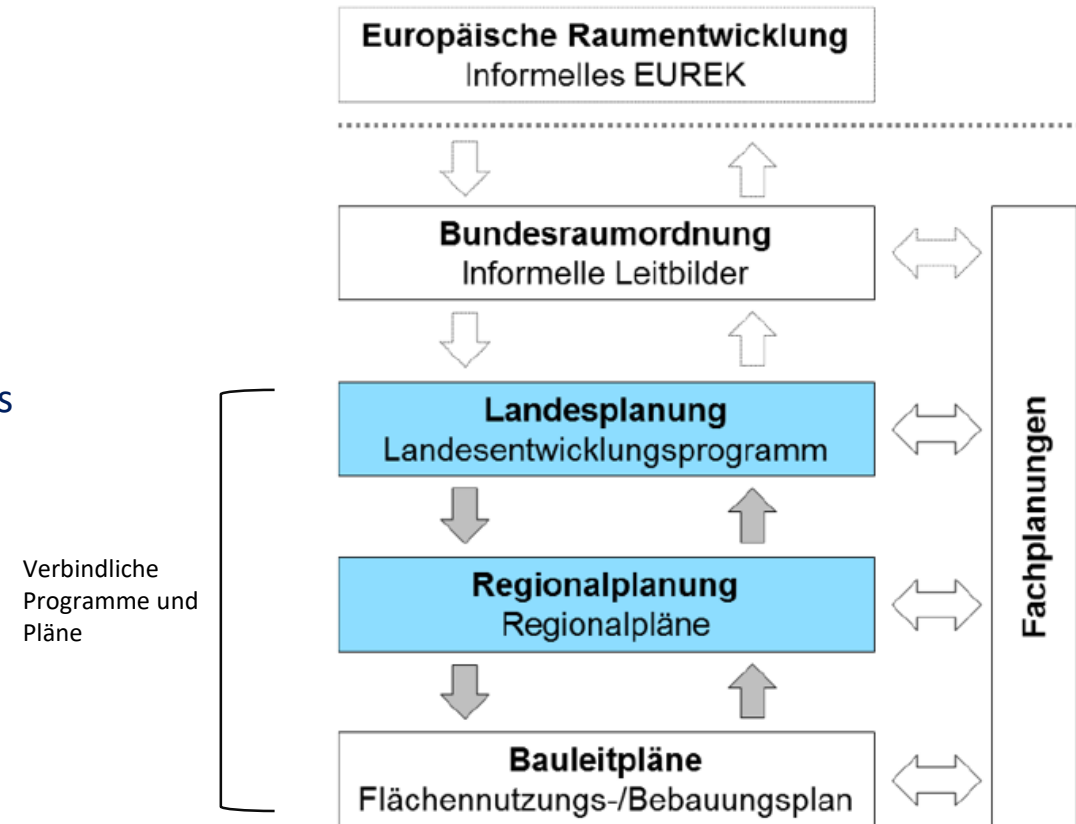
**Europäische Raumentwicklung**
Informelles EUREK

**Bundesraumordnung**
Informelle Leitbilder

s

**Landesplanung**
Landesentwicklungsprogramm

Verbindliche Programme und Pläne

**Regionalplanung**
Regionalpläne

**Bauleitpläne**
Flächennutzungs-/Bebauungsplan

**Fachplanungen**